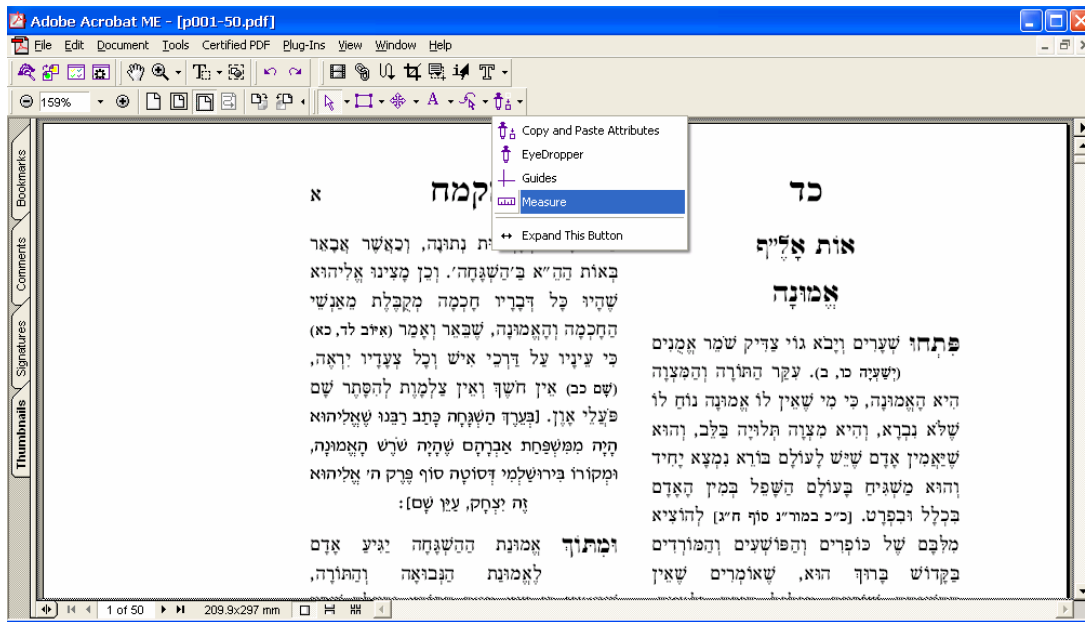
Adobe Acrobat ME - [p001-50.pdf]

File Edit Document Tools Certified PDF Plug-Ins View Window Help

159%

Bookmarks
Comments
Signatures
Thumbnails

Copy and Paste Attributes
EyeDropper
Guides
Measure
Expand This Button

כד

אות אל"ף

אֱמוּנָה

פִּתְחוּ שְׁעָרִים וְיָבֹא גוֹי צַדִּיק שֹׁמֵר אֱמֻנִים (יְשַׁעְיָה כו, ב). עִקַּר הַתּוֹרָה וְהַמִּצְוָה הִיא הָאֱמוּנָה, כִּי מִי שֶׁאֵין לוֹ אֱמוּנָה נוֹחַ לוֹ שֶׁלֹּא נִבְרָא, וְהִיא מִצְוָה תְּלוּיָה בַּלֵּב, וְהוּא שֶׁיַּאֲמִין אָדָם שֶׁיֵּשׁ לָעוֹלָם בּוֹרֵא נִמְצָא יָחִיד וְהוּא מַשְׁגִּיחַ בָּעוֹלָם הַשָּׁפֵל בְּמִין הָאָדָם בִּכְלָל וּבִפְרָט. [כ"כ במור"נ סוף ח"ג] לְהוֹצִיא מִלִּבָּם שֶׁל כּוֹפְרִים וְהַפּוֹשְׁעִים וְהַמּוֹרְדִים בַּקָּדוֹשׁ בָּרוּךְ הוּא, שֶׁאוֹמְרִים שֶׁאֵין

א

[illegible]קמה

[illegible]ת נְתוּנָה, וְכַאֲשֶׁר אֲבָאֵר בְּאוֹת הַה"א בַּ'הַשְׁגָּחָה'. וְכֵן מָצִינוּ אֱלִיהוּא שֶׁהָיוּ כָּל דְּבָרָיו חָכְמָה מְקֻבֶּלֶת מֵאַנְשֵׁי הַחָכְמָה וְהָאֱמוּנָה, שֶׁבֵּאֵר וְאָמַר (איוב לד, כא) כִּי עֵינָיו עַל דַּרְכֵי אִישׁ וְכָל צְעָדָיו יִרְאֶה, (שם כב) אֵין חֹשֶׁךְ וְאֵין צַלְמָוֶת לְהִסָּתֶר שָׁם פֹּעֲלֵי אָוֶן. [בְּעֵרֶךְ הַשְׁגָּחָה כָּתַב רַבֵּנוּ שֶׁאֱלִיהוּא הָיָה מִמִּשְׁפַּחַת אַבְרָהָם שֶׁהָיָה שֹׁרֶשׁ הָאֱמוּנָה, וּמְקוֹרוֹ בִּירוּשַׁלְמִי דְּסוֹטָה סוֹף פֶּרֶק ה' אֱלִיהוּא זֶה יִצְחָק, עַיֵּן שָׁם]:

וּמִתּוֹךְ אֱמוּנַת הַהַשְׁגָּחָה יַגִּיעַ אָדָם לֶאֱמוּנַת הַנְּבוּאָה וְהַתּוֹרָה,

1 of 50   209.9x297 mm